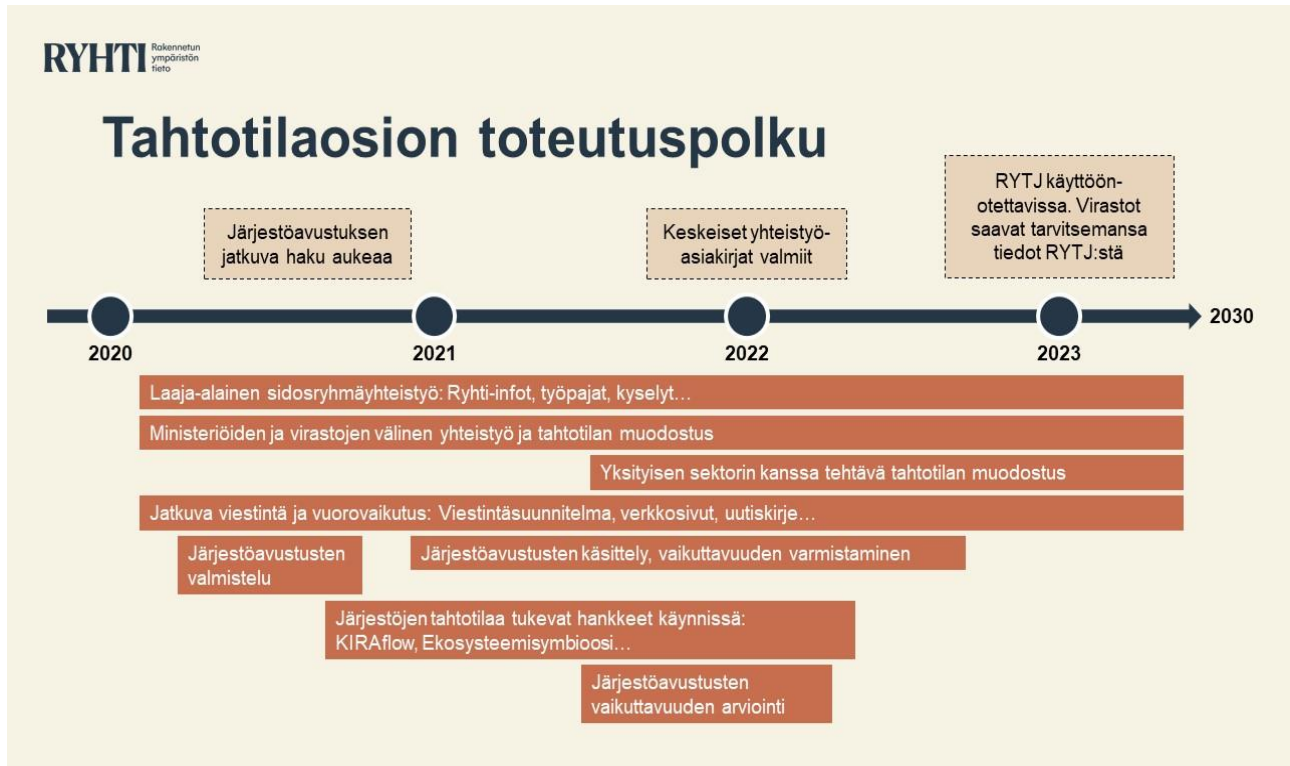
RYHTI Rakennetun ympäristön tieto

Tahtotilaosion toteutuspolku

Järjestöavustuksen jatkuva haku aukeaa

Keskeiset yhteistyöasiakirjat valmiit

RYTJ käyttöönotettavissa. Virastot saavat tarvitsemansa tiedot RYTJ:stä

2020

2021

2022

2023

2030

Laaja-alainen sidosryhmäyhteistyö: Ryhti-infot, työpajat, kyselyt…

Ministeriöiden ja virastojen välinen yhteistyö ja tahtotilan muodostus

Yksityisen sektorin kanssa tehtävä tahtotilan muodostus

Jatkuva viestintä ja vuorovaikutus: Viestintäsuunnitelma, verkkosivut, uutiskirje…

Järjestöavustusten valmistelu

Järjestöavustusten käsittely, vaikuttavuuden varmistaminen

Järjestöjen tahtotilaa tukevat hankkeet käynnissä: KIRAflow, Ekosysteemisymbioosi…

Järjestöavustusten vaikuttavuuden arviointi